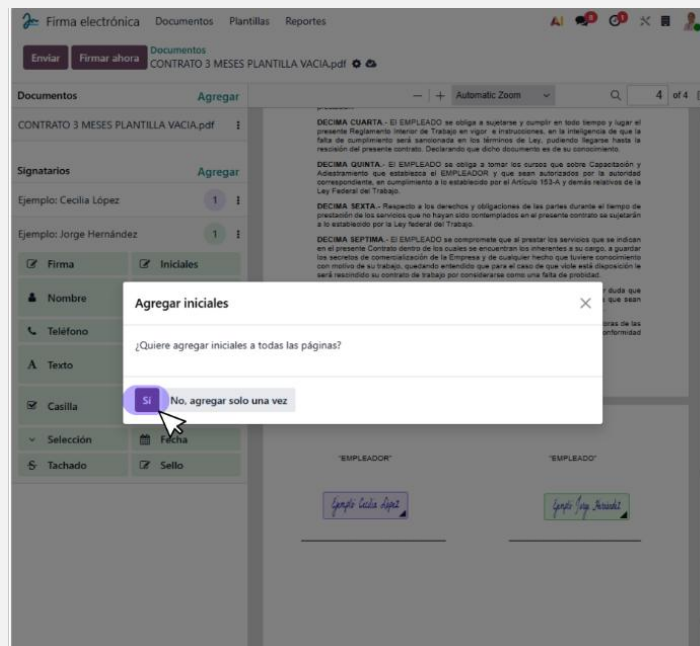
Firma electrónica Documentos Plantillas Reportes

Enviar Firmar ahora Documentos CONTRATO 3 MESES PLANTILLA VACIA.pdf

Documentos Agregar
CONTRATO 3 MESES PLANTILLA VACIA.pdf

Signatarios Agregar
Ejemplo: Cecilia López 1
Ejemplo: Jorge Hernández 1

Firma
Iniciales
Nombre
Teléfono
Texto
Casilla
Selección
Fecha
Tachado
Sello

— + Automatic Zoom 4 of 4

DECIMA CUARTA.- El EMPLEADO se obliga a sujetarse y cumplir en todo tiempo y lugar el presente Reglamento Interior de Trabajo en vigor e instrucciones, en la inteligencia de que la falta de cumplimiento será sancionada en los términos de Ley, pudiendo llegarse hasta la rescisión del presente contrato. Declarando que dicho documento es de su conocimiento.

DECIMA QUINTA.- El EMPLEADO se obliga a tomar los cursos que sobre Capacitación y Adiestramiento que establezca el EMPLEADOR y que sean autorizados por la autoridad correspondiente, en cumplimiento a lo establecido por el Artículo 153-A y demás relativos de la Ley Federal del Trabajo.

DECIMA SEXTA.- Respecto a los derechos y obligaciones de las partes durante el tiempo de prestación de los servicios que no hayan sido contemplados en el presente contrato se sujetarán a lo establecido por la Ley federal del Trabajo.

DECIMA SEPTIMA.- El EMPLEADO se compromete que al prestar los servicios que se indican en el presente Contrato dentro de los cuales se encuentran los inherentes a su cargo, a guardar los secretos de comercialización de la Empresa y de cualquier hecho que tuviere conocimiento con motivo de su trabajo, quedando entendido que para el caso de que viole está disposición le será rescindido su contrato de trabajo por considerarse como una falta de probidad.

Agregar iniciales
¿Quiere agregar iniciales a todas las páginas?
Si No, agregar solo una vez

"EMPLEADOR" "EMPLEADO"
Ejemplo Cecilia López
Ejemplo Jorge Hernández